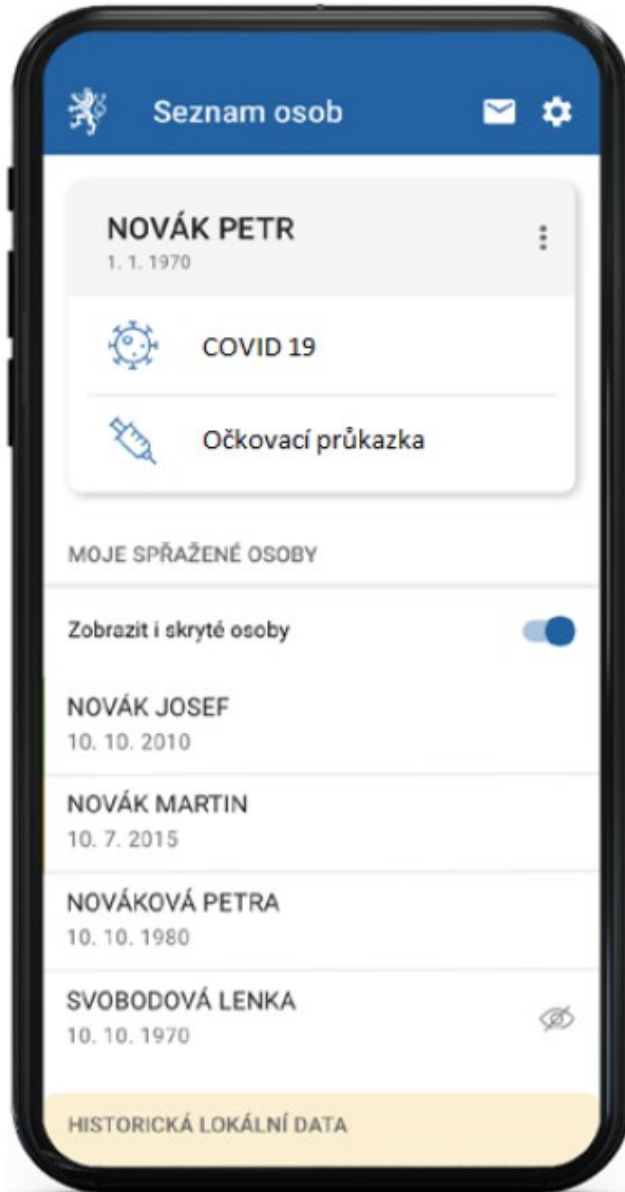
Seznam osob

NOVÁK PETR
1. 1. 1970

COVID 19

Očkovací průkazka

MOJE SPŘAŽENÉ OSOBY

Zobrazit i skryté osoby

NOVÁK JOSEF
10. 10. 2010

NOVÁK MARTIN
10. 7. 2015

NOVÁKOVÁ PETRA
10. 10. 1980

SVOBODOVÁ LENKA
10. 10. 1970

HISTORICKÁ LOKÁLNÍ DATA